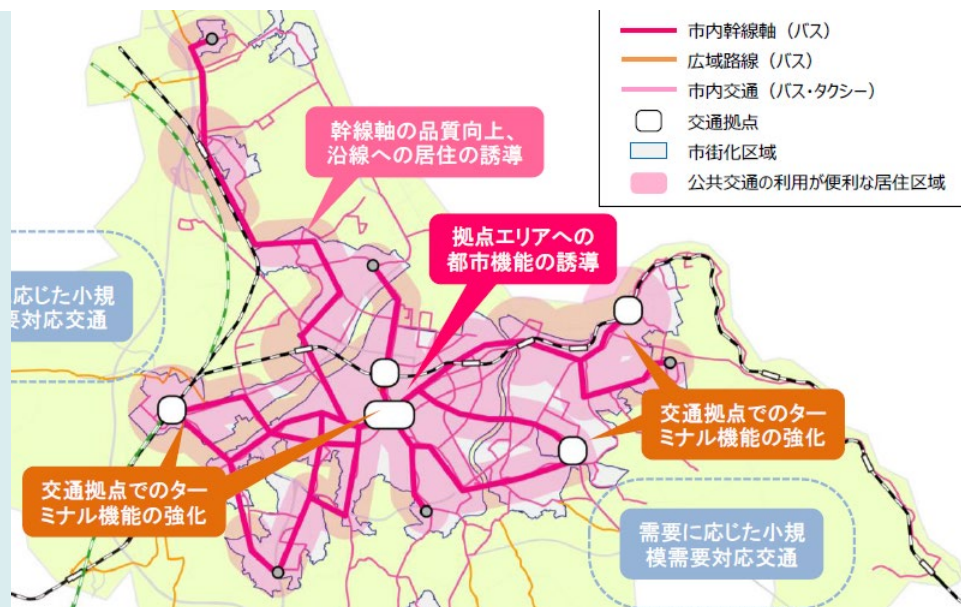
市内幹線軸（バス）
広域路線（バス）
市内交通（バス・タクシー）
交通拠点
市街化区域
公共交通の利用が便利な居住区域

幹線軸の品質向上、沿線への居住の誘導

拠点エリアへの都市機能の誘導

応じた小規要対応交通

交通拠点でのターミナル機能の強化

交通拠点でのターミナル機能の強化

需要に応じた小規模需要対応交通